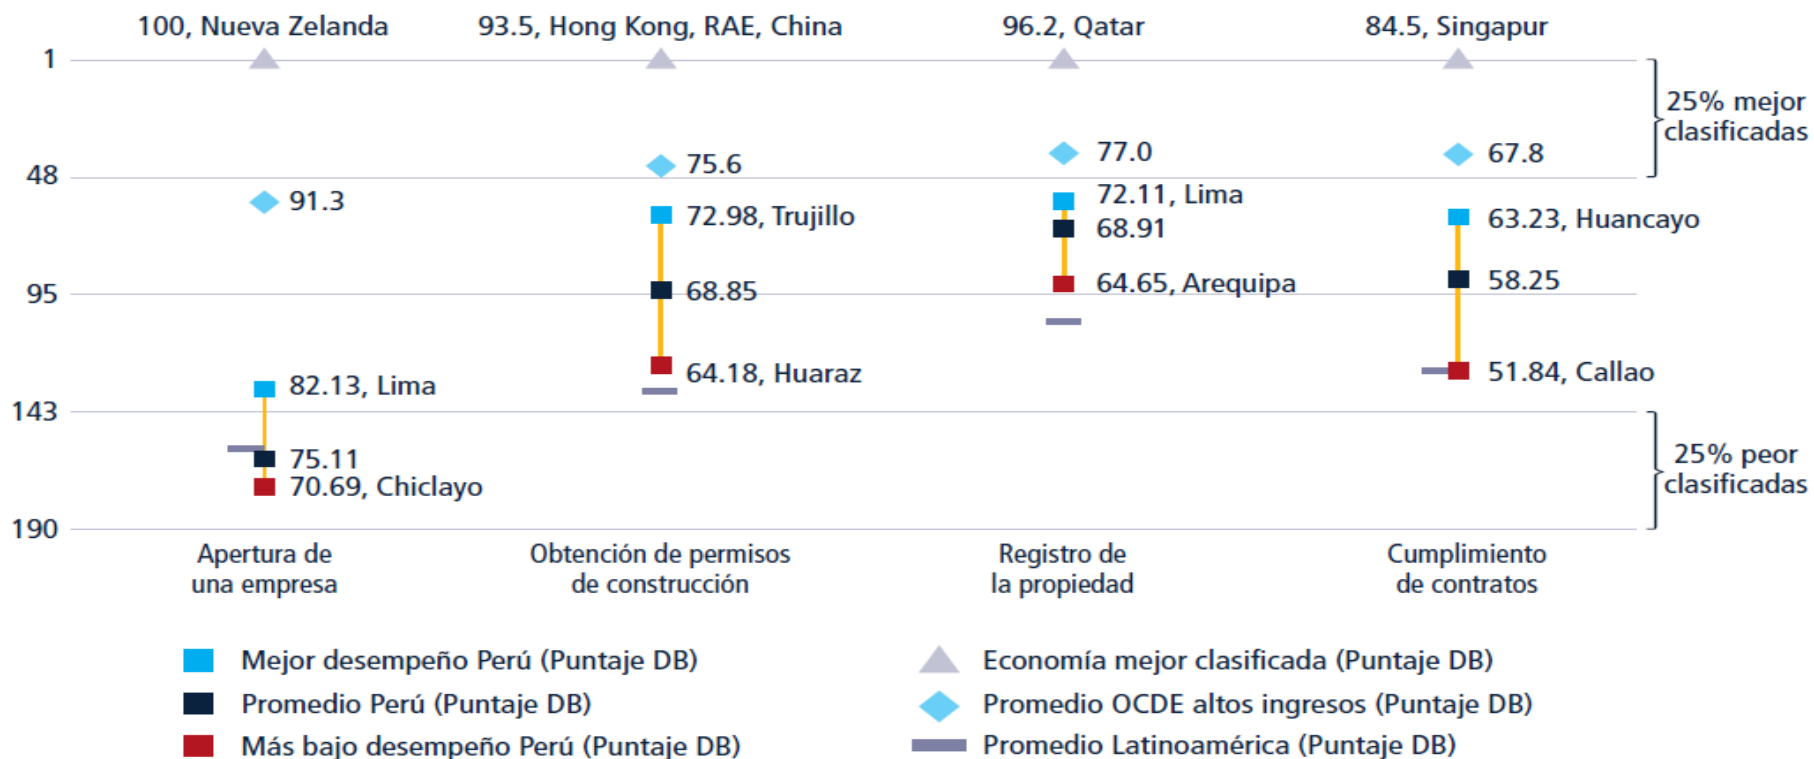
100, Nueva Zelanda
93.5, Hong Kong, RAE, China
96.2, Qatar
84.5, Singapur

1
48
95
143
190

25% mejor clasificadas
25% peor clasificadas

91.3
82.13, Lima
75.11
70.69, Chiclayo

75.6
72.98, Trujillo
68.85
64.18, Huaraz

77.0
72.11, Lima
68.91
64.65, Arequipa

67.8
63.23, Huancayo
58.25
51.84, Callao

Apertura de una empresa
Obtención de permisos de construcción
Registro de la propiedad
Cumplimiento de contratos

Mejor desempeño Perú (Puntaje DB)
Promedio Perú (Puntaje DB)
Más bajo desempeño Perú (Puntaje DB)
Economía mejor clasificada (Puntaje DB)
Promedio OCDE altos ingresos (Puntaje DB)
Promedio Latinoamérica (Puntaje DB)